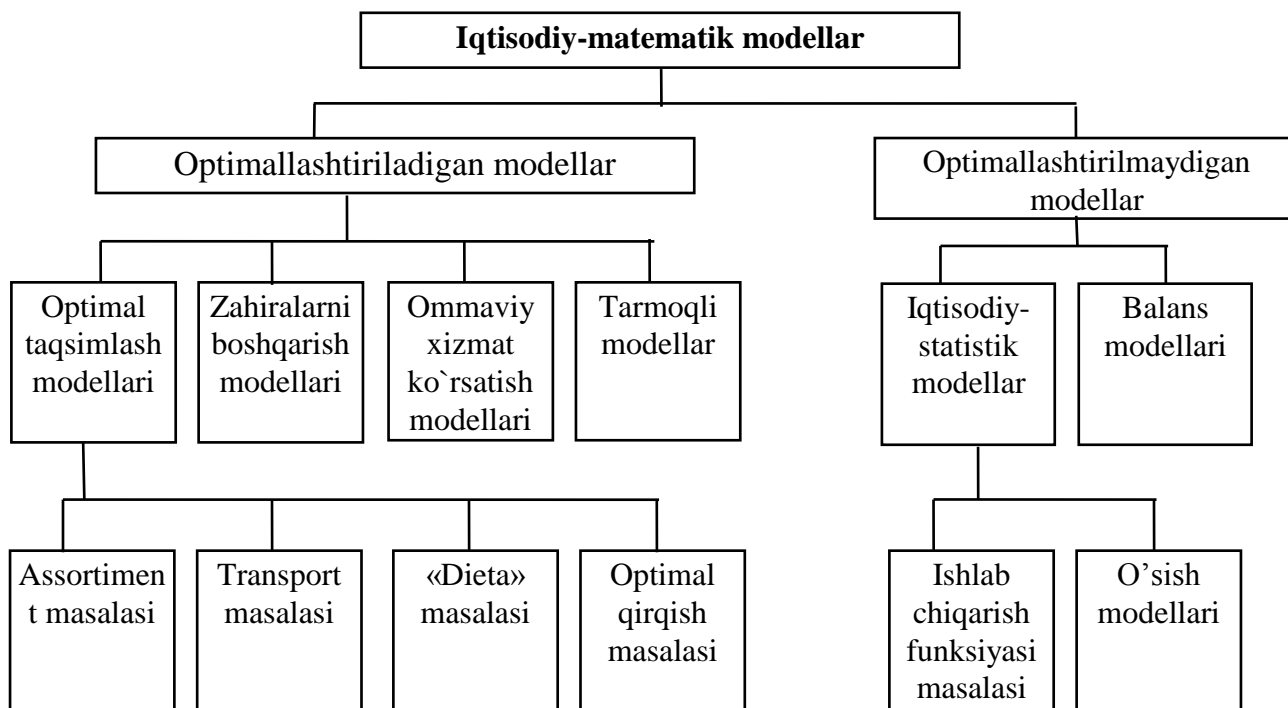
Iqtisodiy-matematik modellar

Optimallashtiriladigan modellar

Optimallashtirilmaydigan modellar

Optimal taqsimlash modellari

Zahiralarni boshqarish modellari

Ommaviy xizmat ko`rsatish modellari

Tarmoqli modellar

Iqtisodiy-statistik modellar

Balans modellari

Assortiment masalasi

Transport masalasi

«Dieta» masalasi

Optimal qirqish masalasi

Ishlab chiqarish funksiyasi masalasi

O'sish modellari